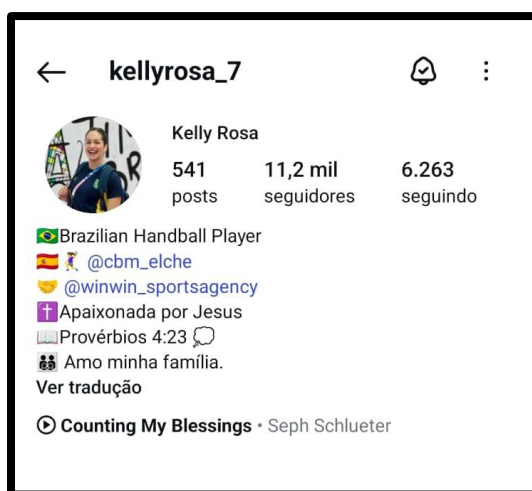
← kellyrosa_7

Kelly Rosa
541 posts
11,2 mil seguidores
6.263 seguindo

🇧🇷Brazilian Handball Player
🇪🇸 🤾 @cbm_elche
🤝 @winwin_sportsagency
✝️Apaixonada por Jesus
📖Provérbios 4:23 💭
👨‍👩‍👧‍👦 Amo minha família.
Ver tradução

Counting My Blessings • Seph Schlueter